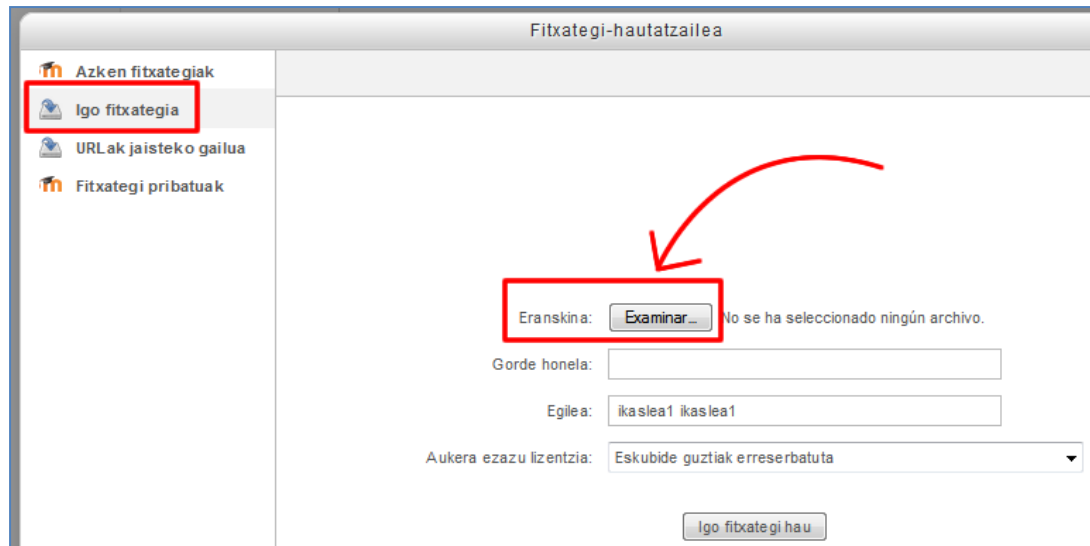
Fitxategi-hautatzailea

Azken fitxategiak
Igo fitxategia
URLak jaisteko gailua
Fitxategi pribatuak

Eranskina: Examinar... No se ha seleccionado ningún archivo.
Gorde honela:
Egilea: ikaslea1 ikaslea1
Aukera ezazu lizentzia: Eskubide guztiak erreserbatuta

Igo fitxategi hau